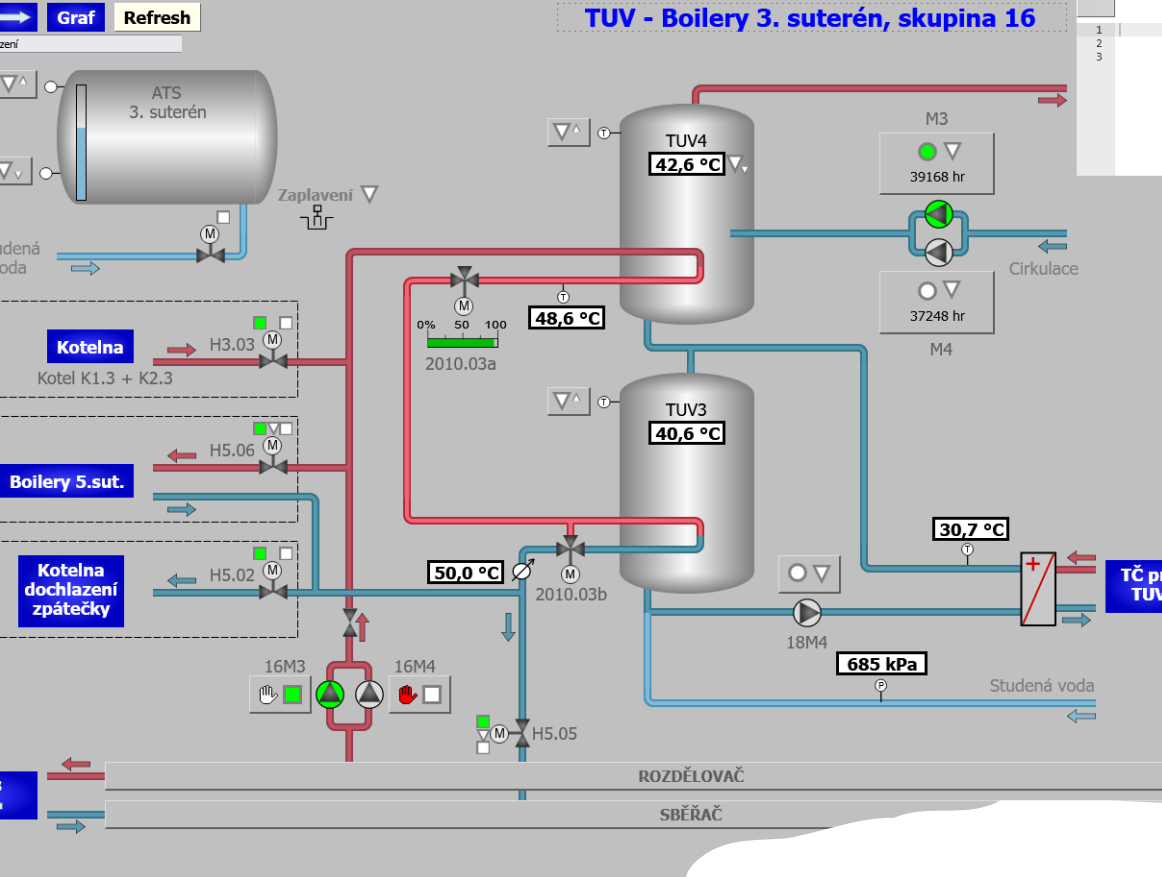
Graf
Refresh
TUV - Boilery 3. suterén, skupina 16
zení
1
2
3
ATS
3. suterén
Zaplavení
Studená
voda
TUV4
42,6 °C
M3
39168 hr
Cirkulace
37248 hr
M4
0% 50 100
2010.03a
48,6 °C
Kotelna
H3.03
Kotel K1.3 + K2.3
TUV3
40,6 °C
H5.06
Boilery 5.sut.
30,7 °C
Kotelna dochlazení zpátečky
H5.02
50,0 °C
2010.03b
TČ p
TUV
18M4
685 kPa
Studená voda
16M3
16M4
H5.05
ROZDĚLOVAČ
SBĚŘAČ